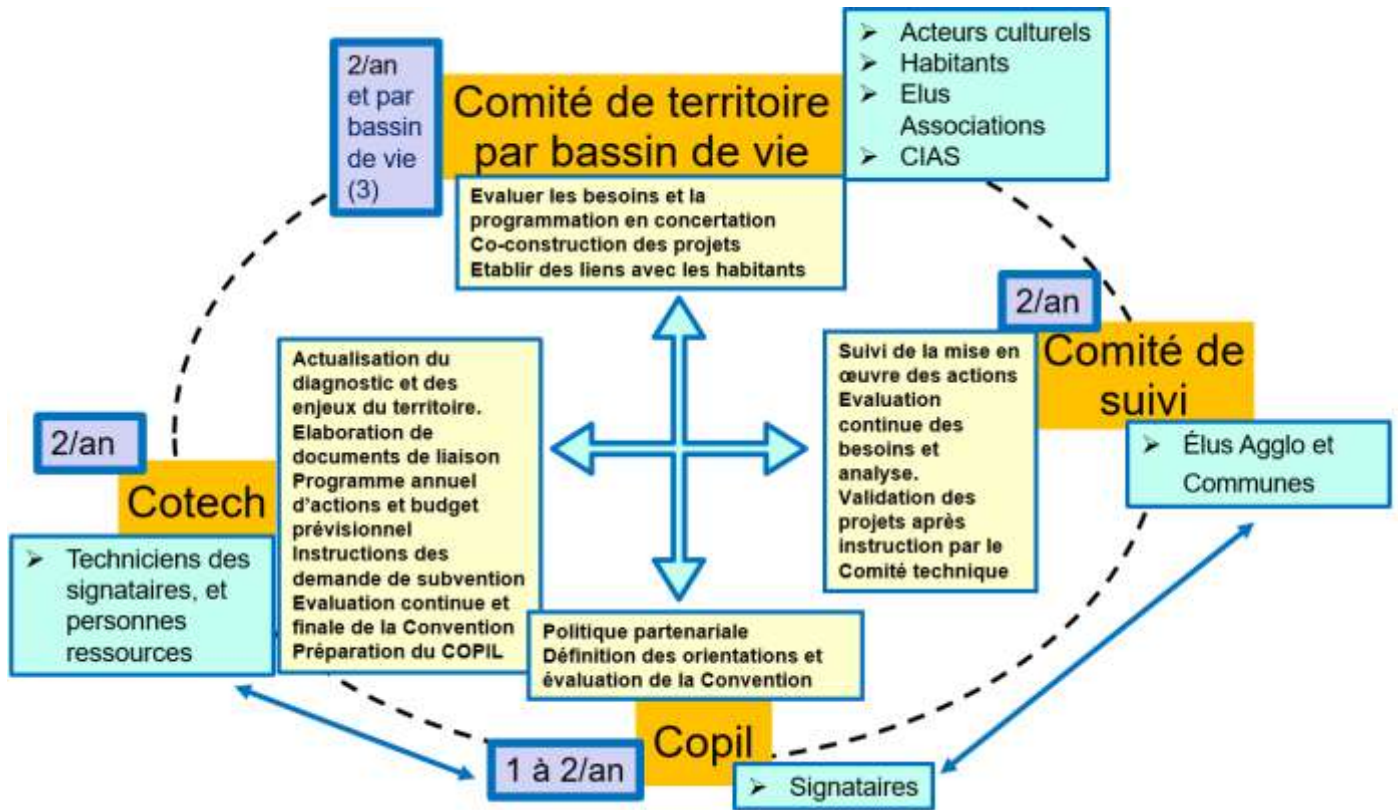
2/an et par bassin de vie (3)

Comité de territoire par bassin de vie

➢ Acteurs culturels
➢ Habitants
➢ Elus Associations
➢ CIAS

Evaluer les besoins et la programmation en concertation
Co-construction des projets
Etablir des liens avec les habitants

2/an

Comité de suivi

Suivi de la mise en œuvre des actions
Evaluation continue des besoins et analyse.
Validation des projets après instruction par le Comité technique

➢ Élus Agglo et Communes

Actualisation du diagnostic et des enjeux du territoire.
Elaboration de documents de liaison
Programme annuel d'actions et budget prévisionnel
Instructions des demande de subvention
Evaluation continue et finale de la Convention
Préparation du COPIL

2/an

Cotech

➢ Techniciens des signataires, et personnes ressources

Politique partenariale
Définition des orientations et évaluation de la Convention

1 à 2/an

Copil

➢ Signataires